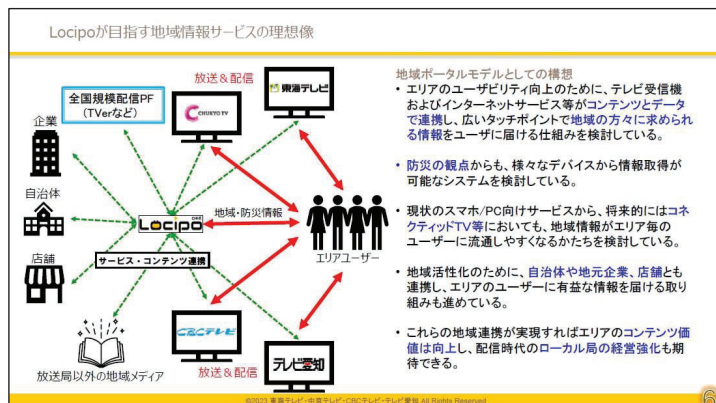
Locipoが目指す地域情報サービスの理想像

全国規模配信PF（TVerなど）

放送＆配信

CHUKYO TV

東海テレビ

企業

自治体

店舗

地域・防災情報

Locipo

サービス・コンテンツ連携

エリアユーザー

CBCテレビ

テレビ愛知

放送＆配信

放送局以外の地域メディア

地域ポータルモデルとしての構想

• エリアのユーザビリティ向上のために、テレビ受信機およびインターネットサービス等がコンテンツとデータで連携し、広いタッチポイントで地域の方々に求められる情報をユーザに届ける仕組みを検討している。

• 防災の観点からも、様々なデバイスから情報取得が可能なシステムを検討している。

• 現状のスマホ/PC向けサービスから、将来的にはコネクティッドTV等においても、地域情報がエリア毎のユーザーに流通しやすくなるかたちを検討している。

• 地域活性化のために、自治体や地元企業、店舗とも連携し、エリアのユーザーに有益な情報を届ける取り組みも進めている。

• これらの地域連携が実現すればエリアのコンテンツ価値は向上し、配信時代のローカル局の経営強化も期待できる。

©2023 東海テレビ・中京テレビ・CBCテレビ・テレビ愛知 All Rights Reserved

6